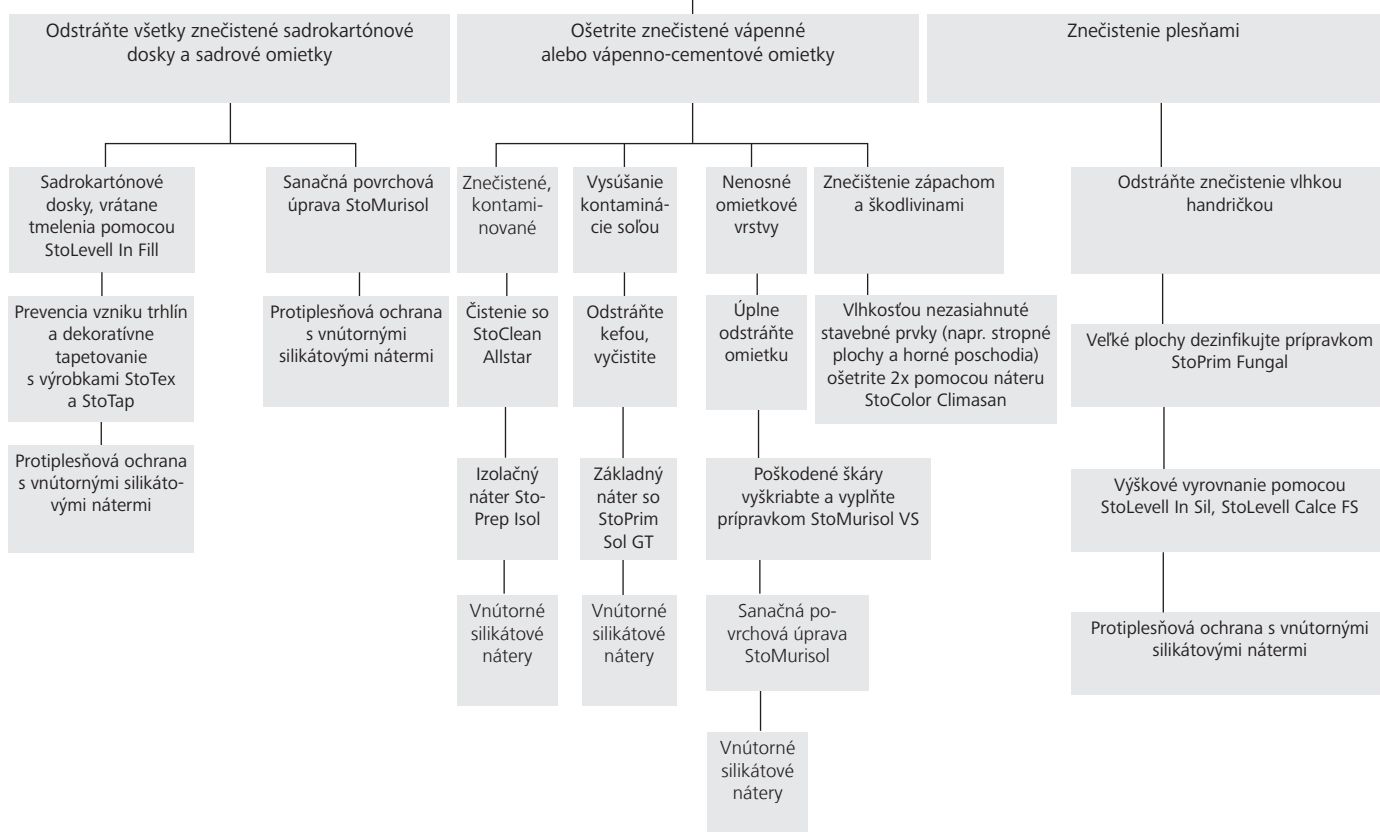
Odstráňte všetky znečistené sadrokartónové dosky a sadrové omietky

Ošetrite znečistené vápenné alebo vápenno-cementové omietky

Znečistenie plesňami

Sadrokartónové dosky, vrátane tmelenia pomocou StoLevell In Fill

Prevencia vzniku trhlín a dekoratívne tapetovanie s výrobkami StoTex a StoTap

Protiplesňová ochrana s vnútornými silikátovými nátermi

Sanačná povrchová úprava StoMurisol

Protiplesňová ochrana s vnútornými silikátovými nátermi

Znečistené, kontaminované

Čistenie so StoClean Allstar

Izolačný náter Sto-Prep Isol

Vnútorné silikátové nátery

Vysúšanie kontaminácie soľou

Odstráňte kefou, vyčistite

Základný náter so StoPrim Sol GT

Vnútorné silikátové nátery

Nenosné omietkové vrstvy

Úplne odstráňte omietku

Poškodené škáry vyškriabte a vyplňte prípravkom StoMurisol VS

Sanačná povrchová úprava StoMurisol

Vnútorné silikátové nátery

Znečištenie zápachom a škodlivinami

Vlhkosťou nezasiahnuté stavebné prvky (napr. stropné plochy a horné poschodia) ošetrite 2x pomocou náteru StoColor Climasan

Odstráňte znečistenie vlhkou handričkou

Veľké plochy dezinfikujte prípravkom StoPrim Fungal

Výškové vyrovnanie pomocou StoLevell In Sil, StoLevell Calce FS

Protiplesňová ochrana s vnútornými silikátovými nátermi